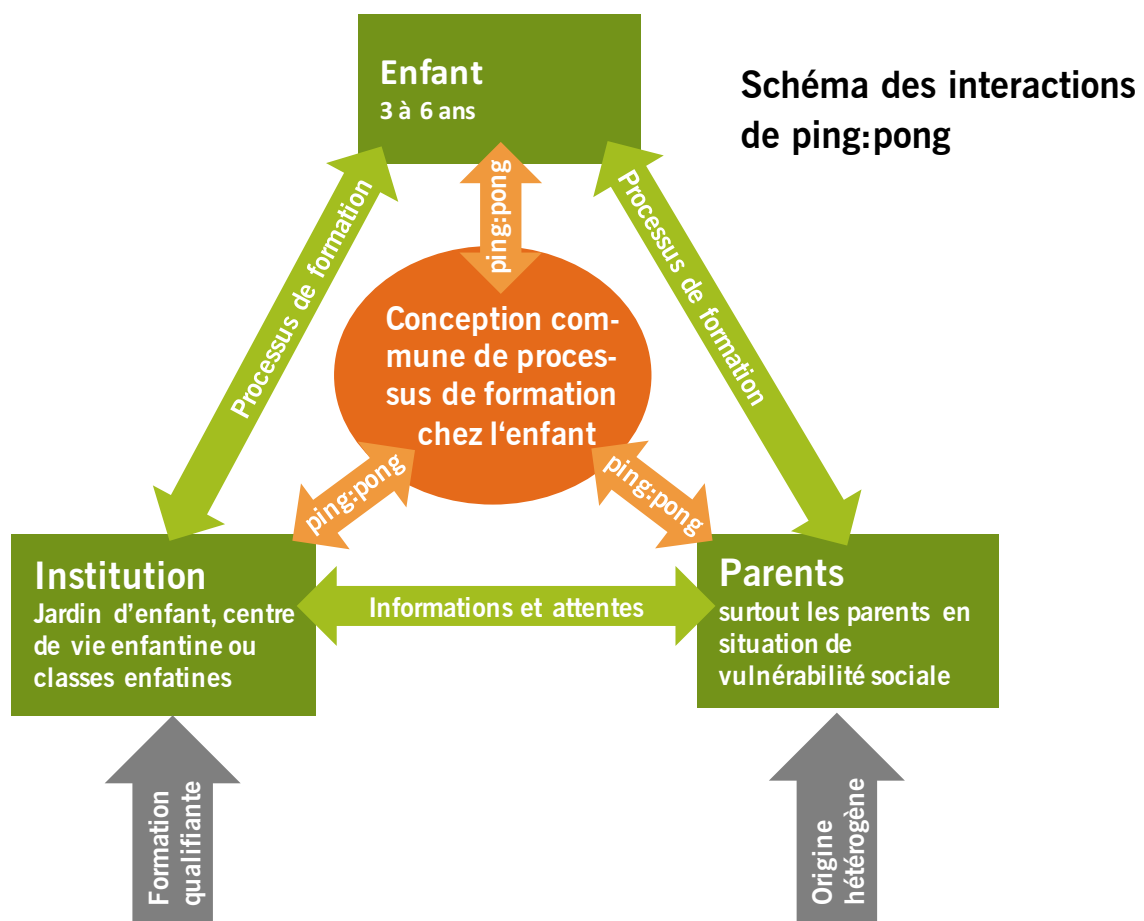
Schéma des interactions de ping:pong

Enfant
3 à 6 ans

ping:pong

Processus de formation

Processus de formation

Conception commune de processus de formation chez l'enfant

ping:pong

ping:pong

Institution
Jardin d'enfant, centre de vie enfantine ou classes enfatines

Informations et attentes

Parents
surtout les parents en situation de vulnérabilité sociale

Formation qualifiante

Origine hétérogène